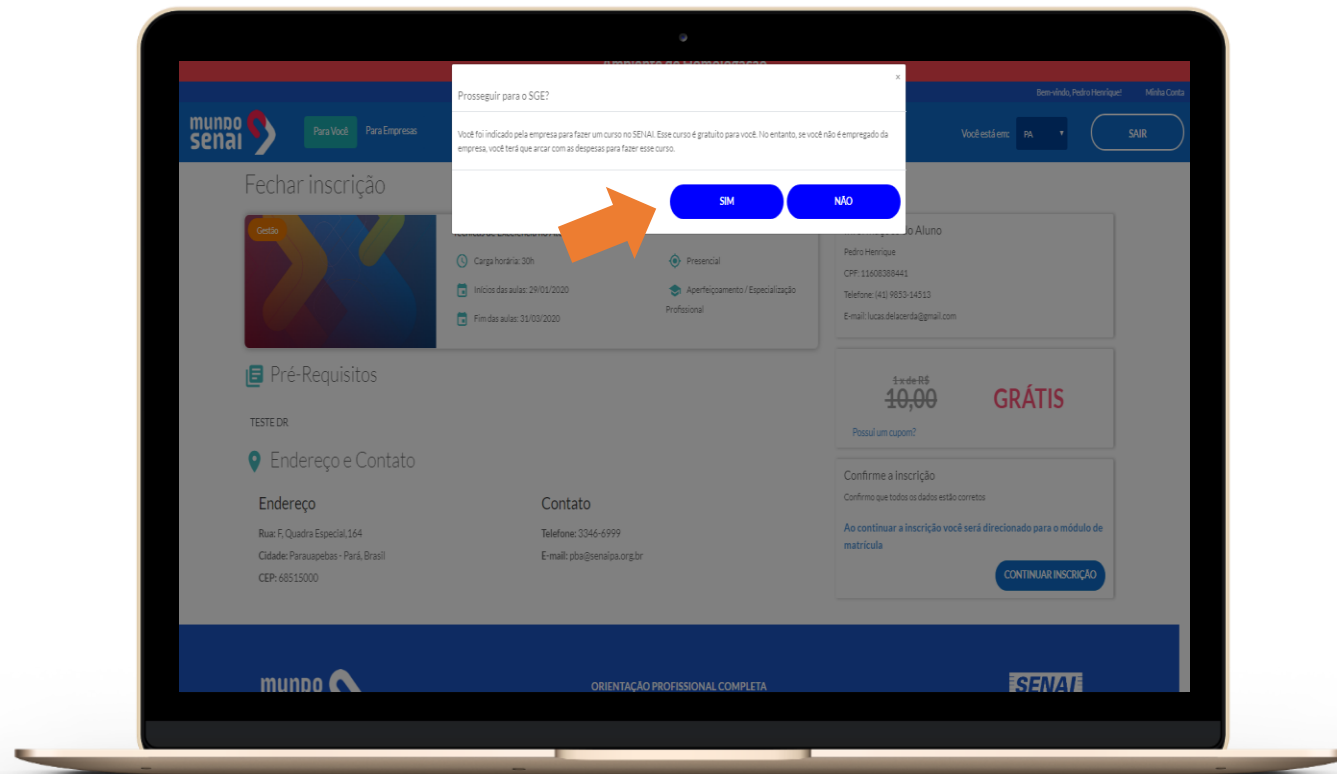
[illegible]

Bem-vindo, Pedro Henrique! Minha Conta

mundo senai

Para Você Para Empresas

Você está em: PA

SAIR

Prosseguir para o SGE?

×

Você foi indicado pela empresa para fazer um curso no SENAI. Esse curso é gratuito para você. No entanto, se você não é empregado da empresa, você terá que arcar com as despesas para fazer esse curso.

SIM NÃO

Fechar inscrição

Gestão

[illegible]

Carga horária: 30h

Presencial

Inícios das aulas: 29/01/2020

Aperfeiçoamento / Especialização Profissional

Fim das aulas: 31/03/2020

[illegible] Aluno

Pedro Henrique

CPF: 11608386441

Telefone: (41) 9853-14513

E-mail: lucas.delacerda@gmail.com

1 x de R$ 10,00

GRÁTIS

Possui um cupom?

Pré-Requisitos

TESTE DR

Endereço e Contato

Endereço

Rua: F, Quadra Especial,164

Cidade: Parauapebas - Pará, Brasil

CEP: 68515000

Contato

Telefone: 3346-6999

E-mail: pba@senaipa.org.br

Confirme a inscrição

Confirmo que todos os dados estão corretos

Ao continuar a inscrição você será direcionado para o módulo de matrícula

CONTINUAR INSCRIÇÃO

mundo

ORIENTAÇÃO PROFISSIONAL COMPLETA

SENAI